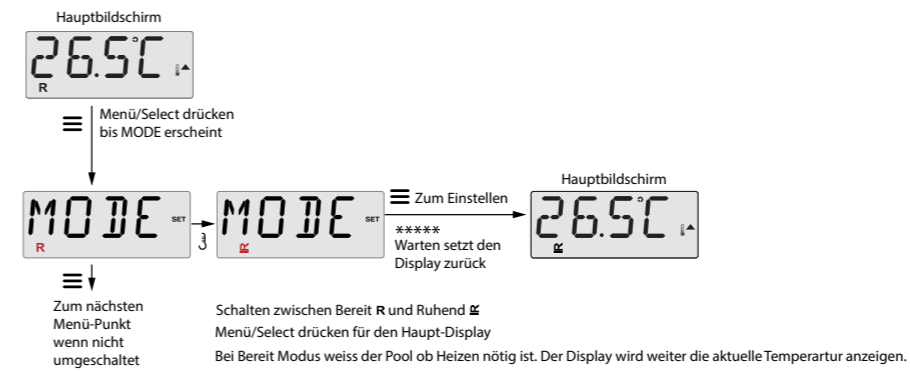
Hauptbildschirm

26.5°C

R

Menü/Select drücken bis MODE erscheint

MODE SET

R

MODE SET

R

Zum Einstellen

*****

Warten setzt den Display zurück

Hauptbildschirm

26.5°C

R

Zum nächsten Menü-Punkt wenn nicht umgeschaltet

Schalten zwischen Bereit R und Ruhend R

Menü/Select drücken für den Haupt-Display

Bei Bereit Modus weiss der Pool ob Heizen nötig ist. Der Display wird weiter die aktuelle Temperartur anzeigen.